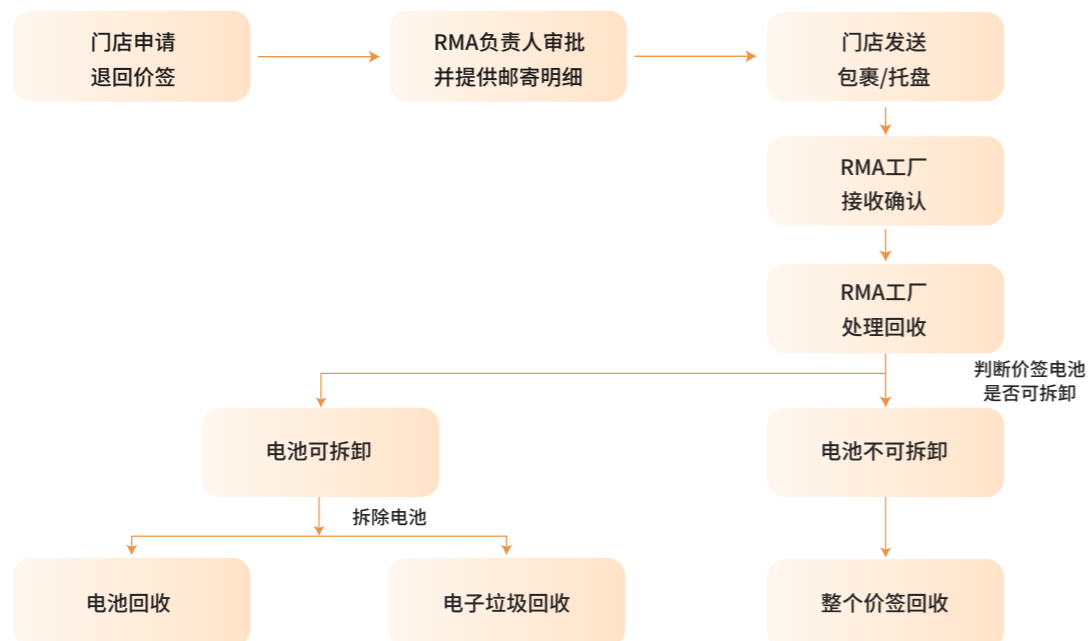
门店申请
退回价签

RMA负责人审批
并提供邮寄明细

门店发送
包裹/托盘

RMA工厂
接收确认

RMA工厂
处理回收

判断价签电池
是否可拆卸

电池可拆卸

电池不可拆卸

拆除电池

电池回收

电子垃圾回收

整个价签回收